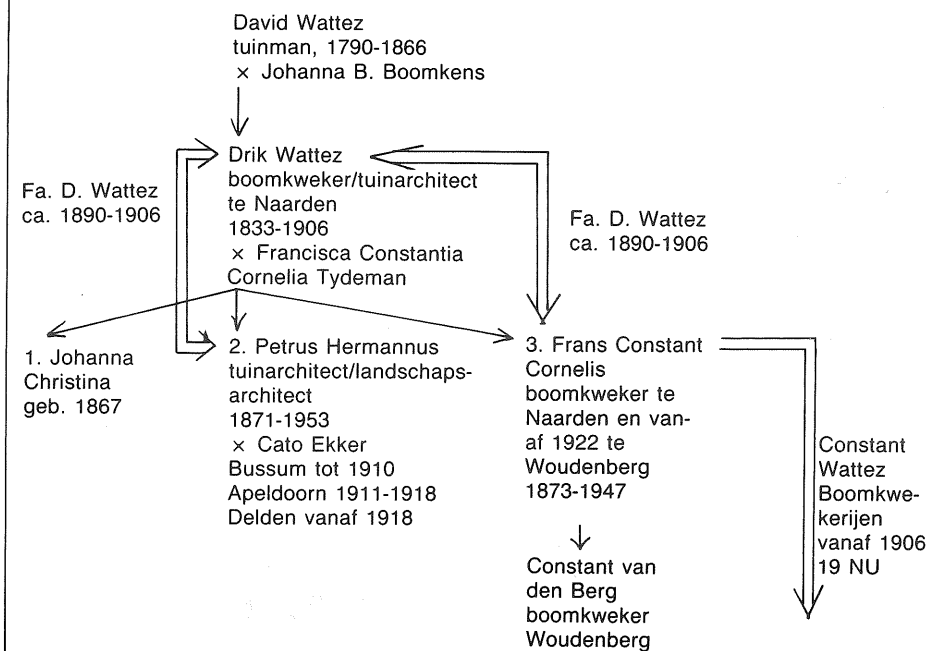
David Wattez
tuinman, 1790-1866
× Johanna B. Boomkens

Fa. D. Wattez
ca. 1890-1906

Drik Wattez
boomkweker/tuinarchitect
te Naarden
1833-1906
× Francisca Constantia
Cornelia Tydeman

Fa. D. Wattez
ca. 1890-1906

1. Johanna
Christina
geb. 1867

2. Petrus Hermannus
tuinarchitect/landschapsarchitect
1871-1953
× Cato Ekker
Bussum tot 1910
Apeldoorn 1911-1918
Delden vanaf 1918

3. Frans Constant
Cornelis
boomkweker te
Naarden en vanaf 1922 te
Woudenberg
1873-1947

Constant van
den Berg
boomkweker
Woudenberg

Constant
Wattez
Boomkwekerijen
vanaf 1906
19 NU